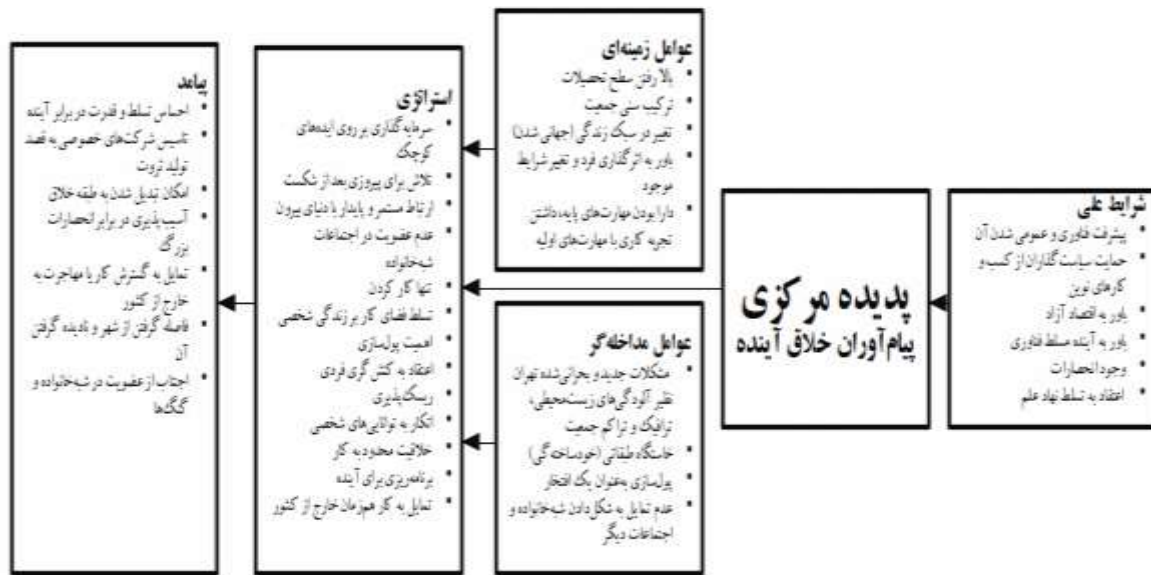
شرایط علی
• پیشرفت فناوری و عمومی شدن آن
• حمایت سیاست گذاران از کسب و کارهای نوین
• باور به اقتصاد آزاد
• باور به آینده مسلط فناوری
• وجود انحصارات
• اعتقاد به تسلط نهاد علم

پدیده مرکزی
پیام‌آوران خلاق آینده

عوامل زمینه‌ای
• بالا رفتن سطح تحصیلات
• ترکیب سنی جمعیت
• تغییر در سبک زندگی (جهانی شدن)
• باور به اثرگذاری فرد و تغییر شرایط موجود
• دارا بودن مهارت‌های پایه، داشتن تجربه کاری با مهارت‌های اولیه

عوامل مداخله‌گر
• مشکلات جدید و بحرانی شده تهران نظیر آلودگی‌های زیست‌محیطی، ترافیک و تراکم جمعیت
• خاستگاه طبقاتی (خودساختگی)
• پولسازی به‌عنوان یک افتخار
• عدم تمایل به شکل دادن شبه‌خانواده و اجتماعات دیگر

استراتژی
• سرمایه‌گذاری بر روی ایده‌های کوچک
• تلاش برای پیروزی بعد از شکست
• ارتباط مستمر و پایدار با دنیای بیرون
• عدم عضویت در اجتماعات شبه‌خانواده
• تنها کار کردن
• تسلط فضای کار بر زندگی شخصی
• اهمیت پولسازی
• اعتقاد به کنش‌گری فردی
• ریسک‌پذیری
• اتکا به توانایی‌های شخصی
• خلاقیت محدود به کار
• برنامه‌ریزی برای آینده
• تمایل به کار همزمان خارج از کشور

پیامد
• احساس تسلط و قدرت در برابر آینده
• تاسیس شرکت‌های خصوصی به قصد تولید ثروت
• امکان تبدیل شدن به طبقه خلاق
• آسیب‌پذیری در برابر انحصارات بزرگ
• تمایل به گسترش کار یا مهاجرت به خارج از کشور
• فاصله گرفتن از شهر و نادیده گرفتن آن
• اجتناب از عضویت در شبه‌خانواده و گنگ‌ها